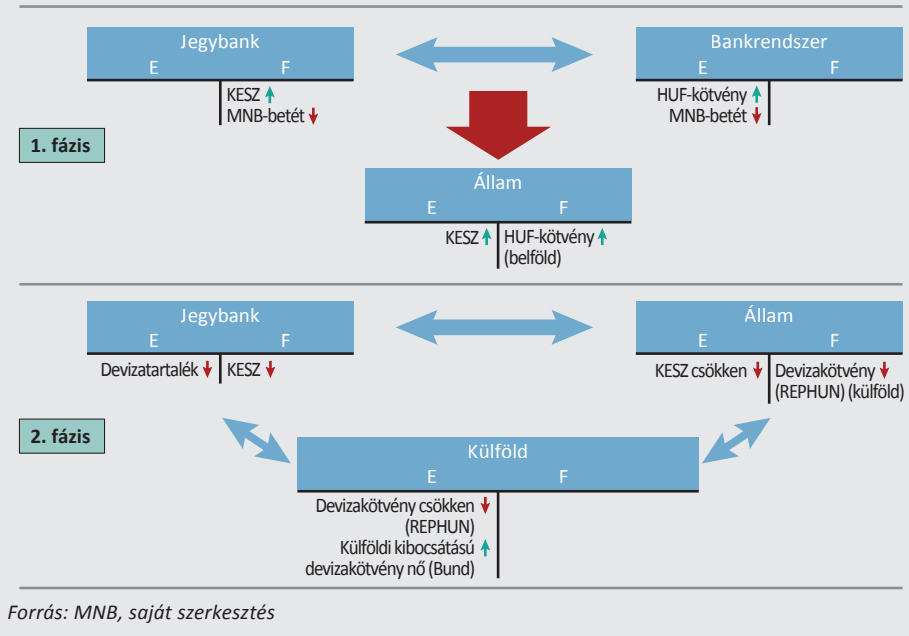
Jegybank
E F
KESZ
MNB-betét

Bankrendszer
E F
HUF-kötvény
MNB-betét

1. fázis

Állam
E F
KESZ
HUF-kötvény (belföld)

Jegybank
E F
Devizatartalék
KESZ

Állam
E F
KESZ csökken
Devizakötvény (REPHUN) (külföld)

2. fázis

Külföld
E F
Devizakötvény csökken (REPHUN)
Külföldi kibocsátású devizakötvény nő (Bund)

Forrás: MNB, saját szerkesztés